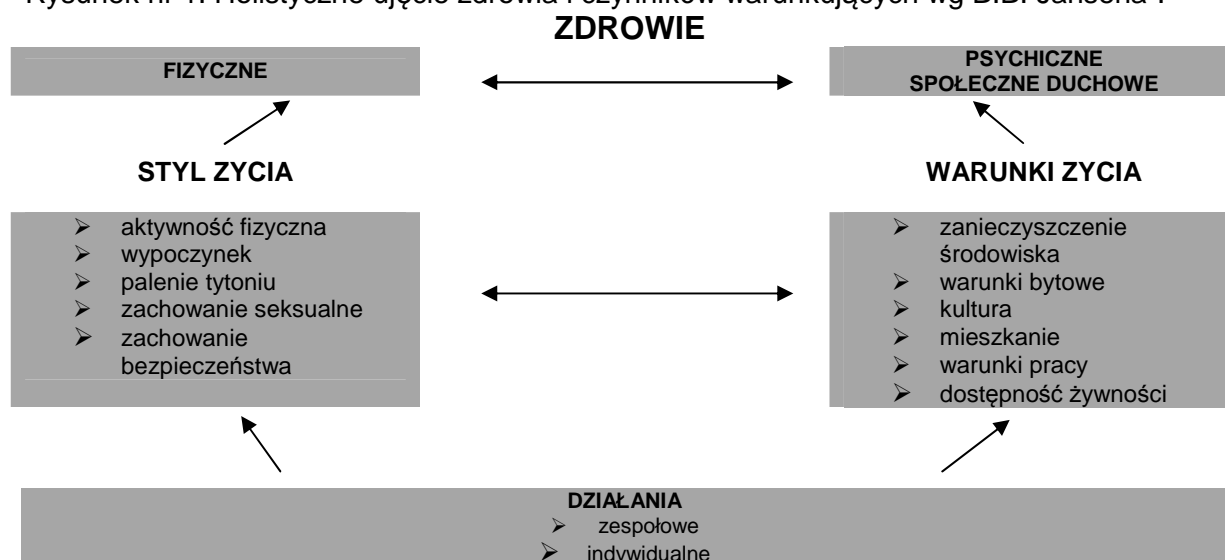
Rysunek nr 1. Holistyczne ujęcie zdrowia i czynników warunkujących wg B.B. Jansena i

ZDROWIE

FIZYCZNE

PSYCHICZNE
SPOŁECZNE DUCHOWE

STYL ZYCIA

WARUNKI ZYCIA

- aktywność fizyczna
- wypoczynek
- palenie tytoniu
- zachowanie seksualne
- zachowanie bezpieczeństwa

- zanieczyszczenie środowiska
- warunki bytowe
- kultura
- mieszkanie
- warunki pracy
- dostępność żywności

DZIAŁANIA
- zespołowe
- indywidualne